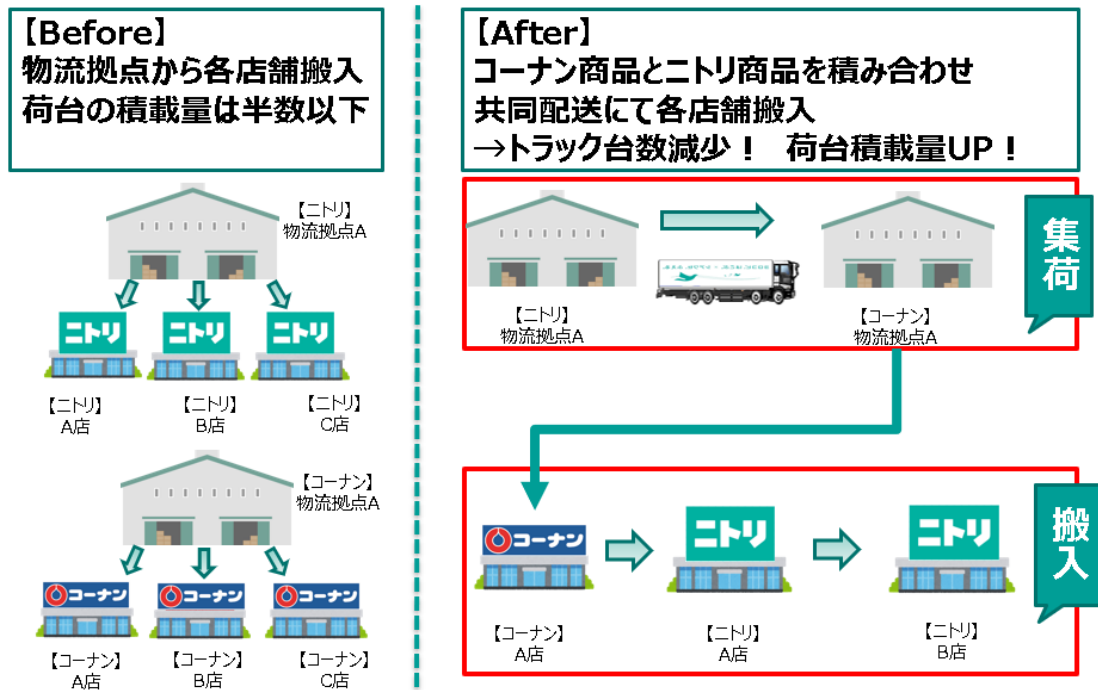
【Before】
物流拠点から各店舗搬入
荷台の積載量は半数以下

【ニトリ】
物流拠点A

ニトリ ニトリ ニトリ

【ニトリ】
A店

【ニトリ】
B店

【ニトリ】
C店

【コーナン】
物流拠点A

コーナン コーナン コーナン

【コーナン】
A店

【コーナン】
B店

【コーナン】
C店

【After】
コーナン商品とニトリ商品を積み合わせ
共同配送にて各店舗搬入
→トラック台数減少！ 荷台積載量UP！

【ニトリ】
物流拠点A

【コーナン】
物流拠点A

集荷

コーナン ニトリ ニトリ

【コーナン】
A店

【ニトリ】
A店

【ニトリ】
B店

搬入